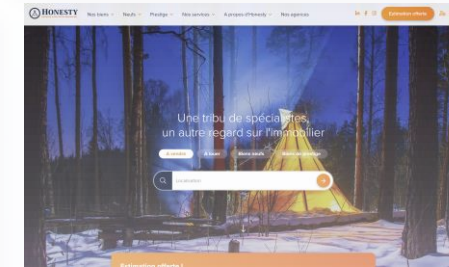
HONESTY Nos biens Neufs Prestige Nos services A propos d'Honesty Nos agences Estimation offerte

Une tribu de spécialistes, un autre regard sur l'immobilier

A vendre A louer Biens neufs Biens de prestige

Localisation

Estimation offerte !